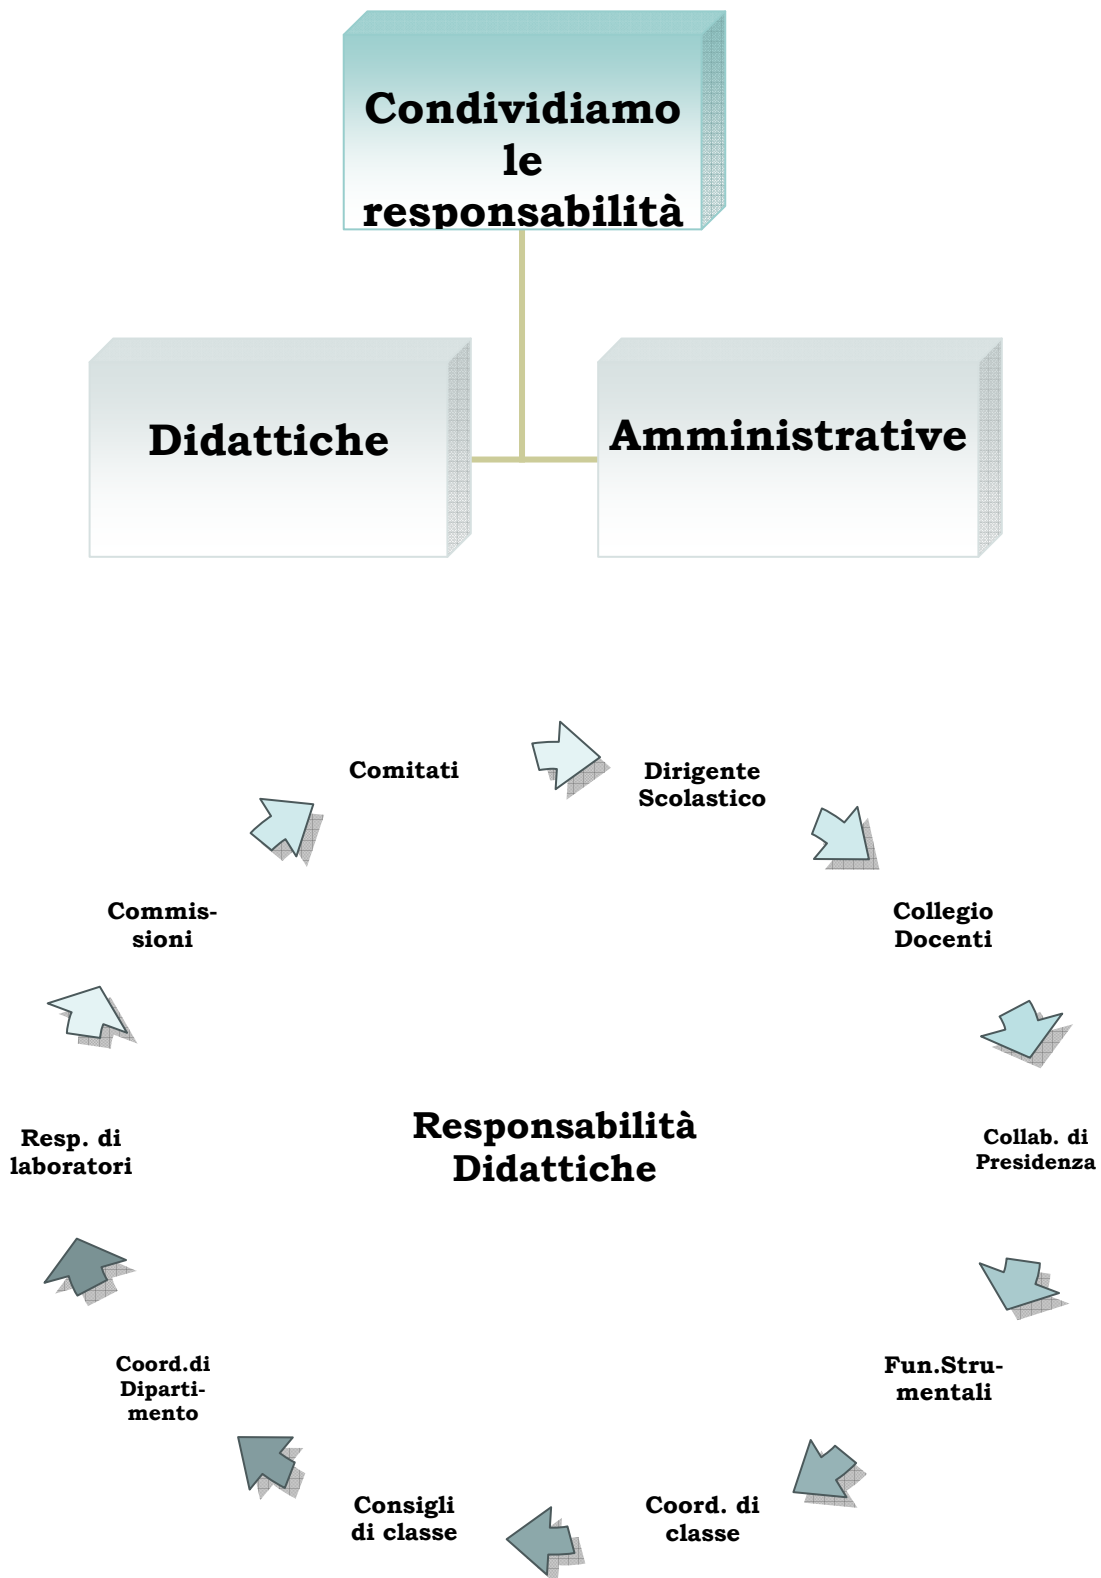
Condividiamo le responsabilità

Didattiche

Amministrative

Comitati

Dirigente Scolastico

Collegio Docenti

Collab. di Presidenza

Fun.Strumentali

Coord. di classe

Consigli di classe

Coord.di Dipartimento

Resp. di laboratori

Commissioni

Responsabilità Didattiche